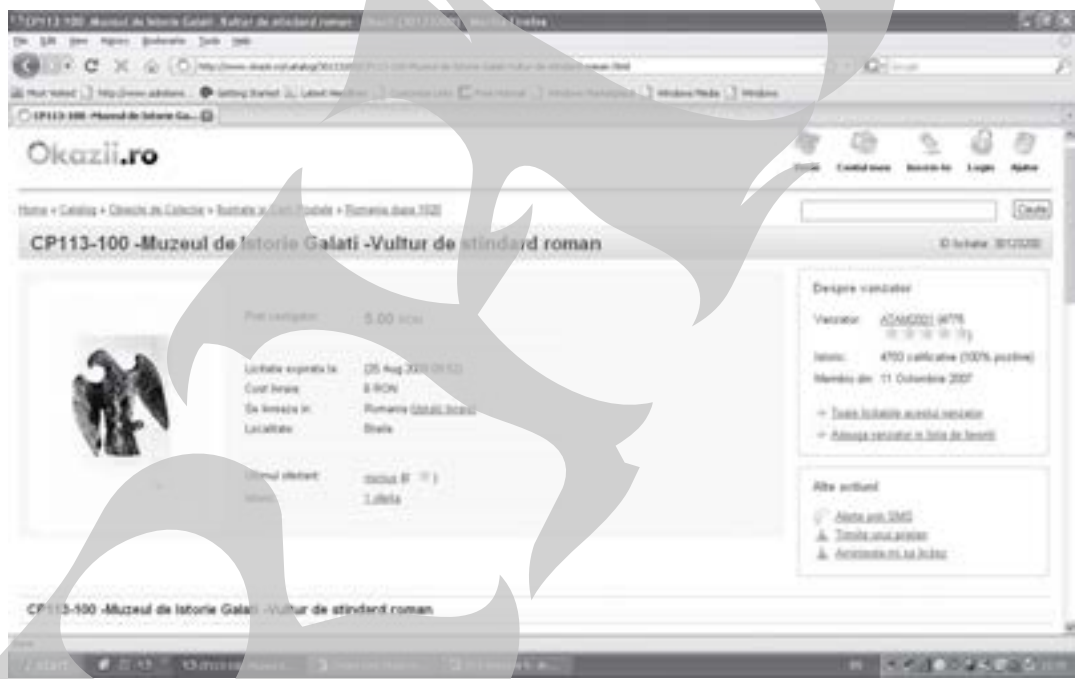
CP113-100 -Muzeul de Istorie Galati -Vultur de stindard roman - Okazii (3012300) - Mozilla Firefox

File Edit View History Bookmarks Tools Help

Most Visited Getting Started Latest Headlines Windows Marketplace Windows Media Windows

CP113-100 -Muzeul de Istorie Ga...

Okazii.ro

Contul meu Inscrie-te Login Ajutor

Home » Catalog » Obiecte de Colectie » Ilustrate si Carti Postale » Romania dupa 1920

Cauta

CP113-100 -Muzeul de Istorie Galati -Vultur de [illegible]d roman

ID licitatie: 3012300

Pret castigator: 5.00 RON

Licitatie expirata la: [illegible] Aug 2009 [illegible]
Cost livrare: 6 RON
Se livreaza in: Romania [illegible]
Localitate: Braila

Ultimul ofertant: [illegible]
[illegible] 1 oferta

Despre vanzator

Vanzator: ATAMD001 (4776)
Istoric: 4793 calificative (100% pozitive)
Membru din: 11 Octombrie 2007

Toate licitatiile acestui vanzator
Adauga vanzatorul in lista de favoriti

Alte actiuni

Alerte prin SMS
Trimite unui prieten
Aminteste-mi sa licitez

CP113-100 -Muzeul de Istorie Galati -Vultur de stindard roman

start